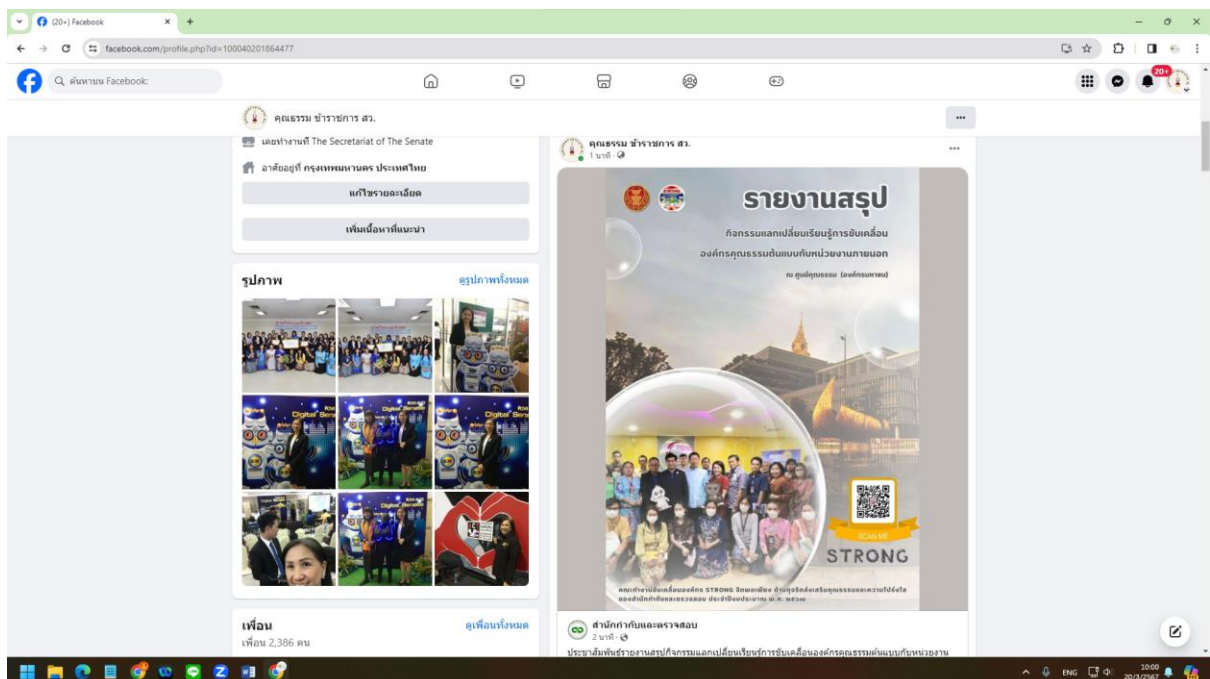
(20+) Facebook

facebook.com/profile.php?id=100040201864477

ค้นหาบน Facebook

20+

คุณธรรม ข้าราชการ สว.

เคยทำงานที่ The Secretariat of The Senate

อาศัยอยู่ที่ กรุงเทพมหานคร ประเทศไทย

แก้ไขรายละเอียด

เพิ่มเนื้อหาที่แนะนำ

รูปภาพ

ดูรูปภาพทั้งหมด

เพื่อน

ดูเพื่อนทั้งหมด

เพื่อน 2,386 คน

คุณธรรม ข้าราชการ สว.

1 นาที

รายงานสรุป

กิจกรรมแลกเปลี่ยนเรียนรู้การขับเคลื่อน

องค์กรคุณธรรมต้นแบบกับหน่วยงานภายนอก

ณ ศูนย์คุณธรรม (องค์การมหาชน)

SCAN ME

STRONG

คณะทำงานขับเคลื่อนองค์กร STRONG จิตพอเพียง ต้านทุจริตส่งเสริมคุณธรรมและความโปร่งใส ของสำนักกำกับและตรวจสอบ ประจำปีงบประมาณ พ.ศ. ๒๕๖๗

สำนักกำกับและตรวจสอบ

2 นาที

ประชาสัมพันธ์รายงานสรุปกิจกรรมแลกเปลี่ยนเรียนรู้การขับเคลื่อนองค์กรคุณธรรมต้นแบบกับหน่วยงาน

ENG

10:00

20/3/2567